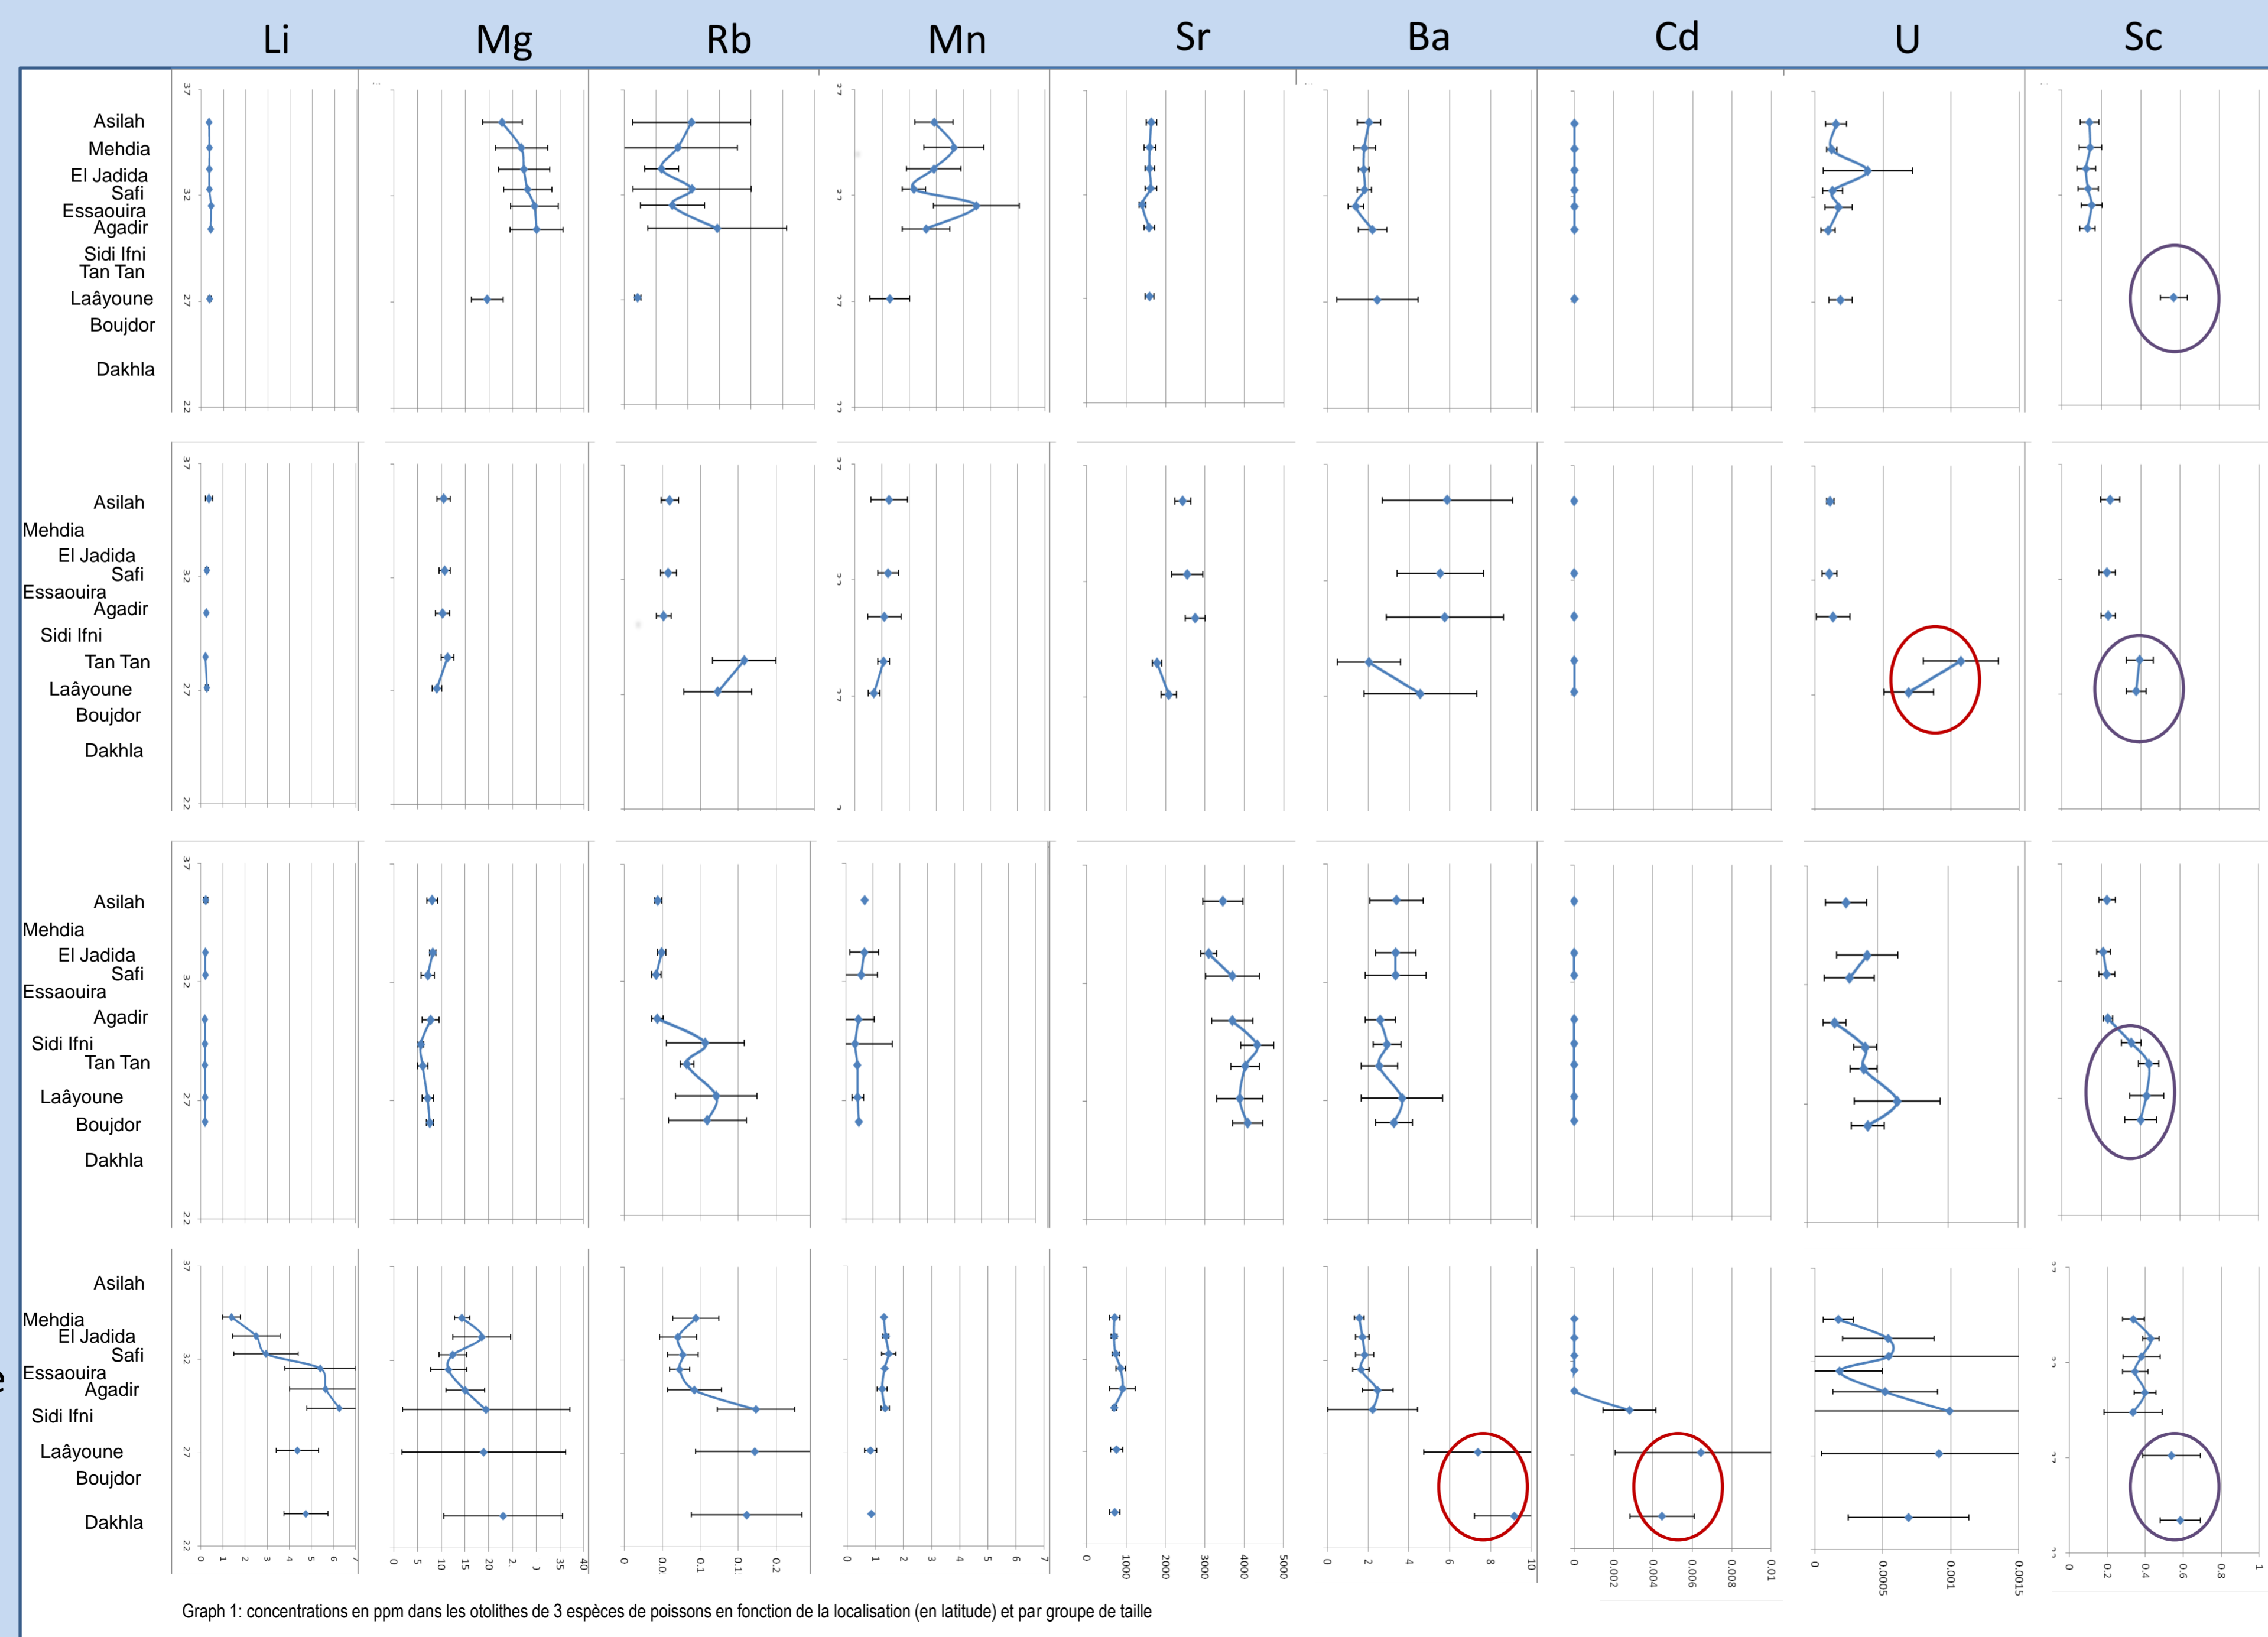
Li Mg Rb Mn Sr Ba Cd U Sc

Asilah
Mehdia
El Jadida
Safi
Essaouira
Agadir
Sidi Ifni
Tan Tan
Laâyoune
Boujdor
Dakhla

Asilah
Mehdia
El Jadida
Safi
Essaouira
Agadir
Sidi Ifni
Tan Tan
Laâyoune
Boujdor
Dakhla

Asilah
Mehdia
El Jadida
Safi
Essaouira
Agadir
Sidi Ifni
Tan Tan
Laâyoune
Boujdor
Dakhla

Asilah
Mehdia
El Jadida
Safi
Essaouira
Agadir
Sidi Ifni
Laâyoune
Boujdor
Dakhla

37 32 27 22

0 1 2 3 4 5 6 7
0 5 10 15 20 25 30 35 40
0.0 0.0 0.1 0.1 0.2
0 1 2 3 4 5 6 7
0 1000 2000 3000 4000 5000
0 2 4 6 8 10
0 0.002 0.004 0.006 0.008 0.01
0 0.0005 0.001 0.0015
0 0.2 0.4 0.6 0.8 1

Graph 1: concentrations en ppm dans les otolithes de 3 espèces de poissons en fonction de la localisation (en latitude) et par groupe de taille